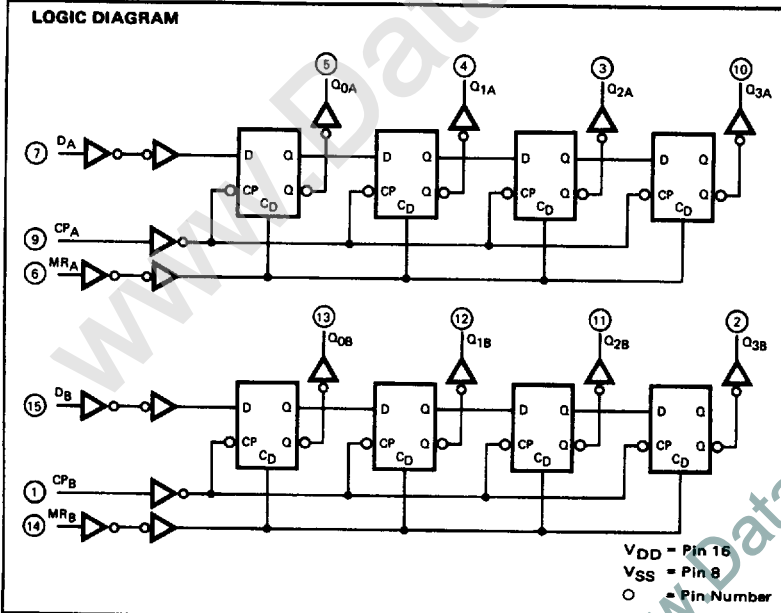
LOGIC DIAGRAM

5 $Q_{0A}$ 4 $Q_{1A}$ 3 $Q_{2A}$ 10 $Q_{3A}$

7 $D_A$

D Q CP Q $C_D$

D Q CP Q $C_D$

D Q CP Q $C_D$

D Q CP Q $C_D$

9 $CP_A$

6 $MR_A$

13 $Q_{0B}$ 12 $Q_{1B}$ 11 $Q_{2B}$ 2 $Q_{3B}$

15 $D_B$

D Q CP Q $C_D$

D Q CP Q $C_D$

D Q CP Q $C_D$

D Q CP Q $C_D$

1 $CP_B$

14 $MR_B$

$V_{DD}$ = Pin 16
$V_{SS}$ = Pin 8
○ = Pin Number

www.Data